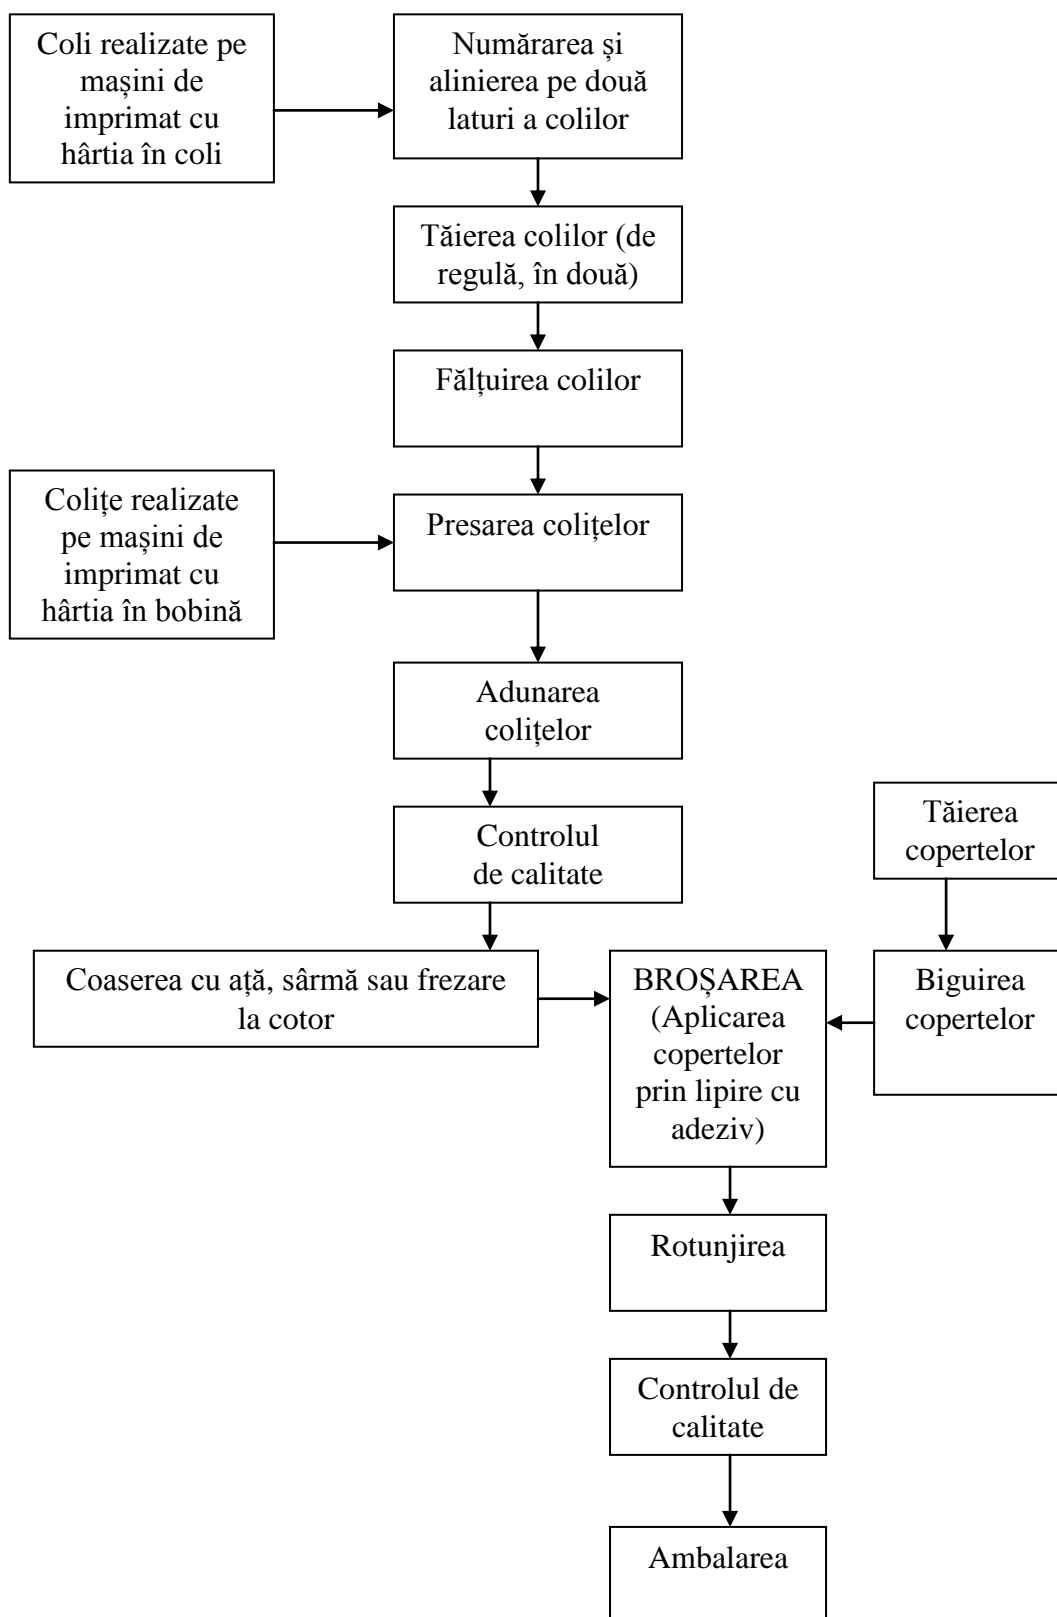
Coli realizate pe mașini de imprimat cu hârtia în coli

Numărarea și alinierea pe două laturi a colilor

Tăierea colilor (de regulă, în două)

Fălțuirea colilor

Colițe realizate pe mașini de imprimat cu hârtia în bobină

Presarea colițelor

Adunarea colițelor

Controlul de calitate

Tăierea copertelor

Coaserea cu ață, sârmă sau frezare la cotor

BROȘAREA (Aplicarea copertelor prin lipire cu adeziv)

Biguirea copertelor

Rotunjirea

Controlul de calitate

Ambalarea